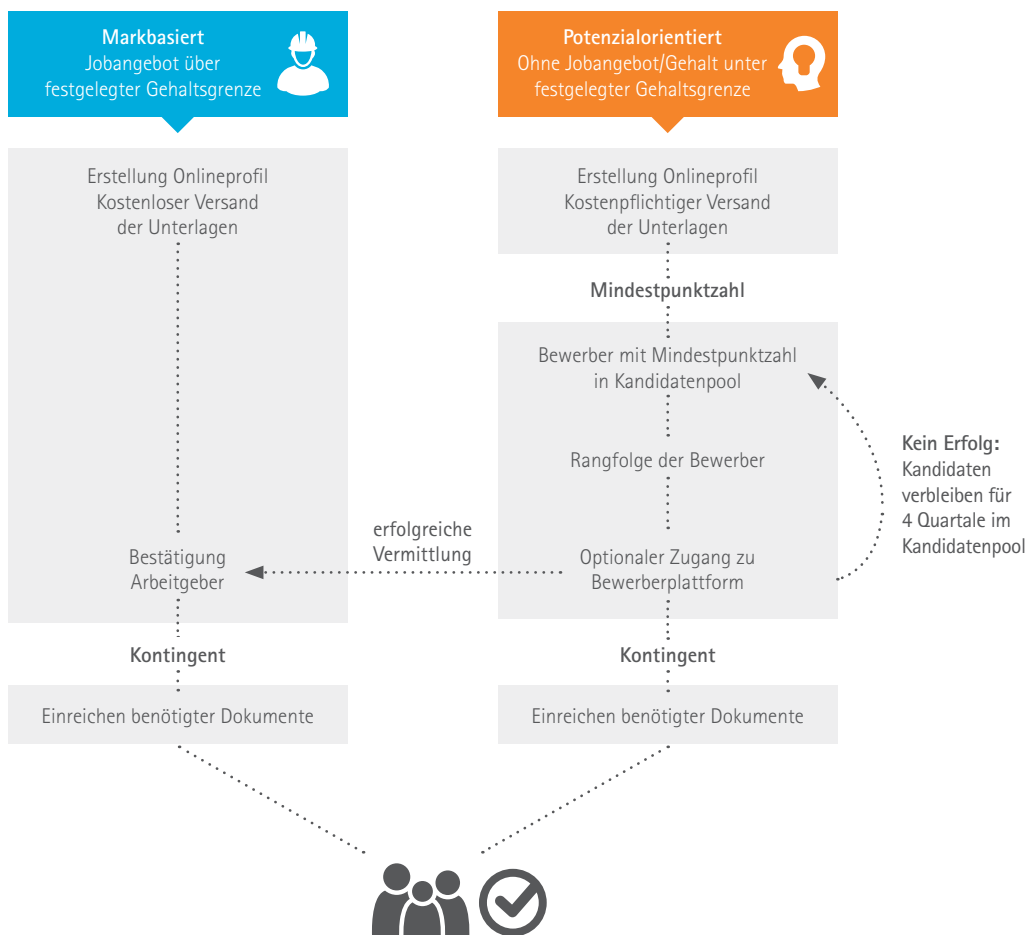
Markbasiert
Jobangebot über festgelegter Gehaltsgrenze

Potenzialorientiert
Ohne Jobangebot/Gehalt unter festgelegter Gehaltsgrenze

Erstellung Onlineprofil
Kostenloser Versand der Unterlagen

Erstellung Onlineprofil
Kostenpflichtiger Versand der Unterlagen

Mindestpunktzahl

Bewerber mit Mindestpunktzahl in Kandidatenpool

Rangfolge der Bewerber

Kein Erfolg:
Kandidaten verbleiben für 4 Quartale im Kandidatenpool

erfolgreiche Vermittlung

Bestätigung Arbeitgeber

Optionaler Zugang zu Bewerberplattform

Kontingent

Kontingent

Einreichen benötigter Dokumente

Einreichen benötigter Dokumente